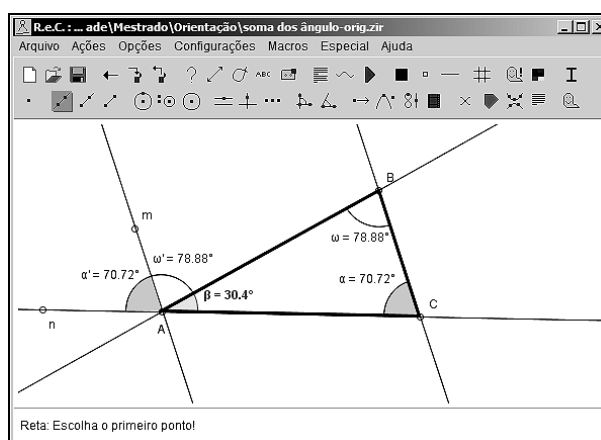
R.e.C.: ... ade\Mestrado\Orientação\soma dos ângulo-orig.zir

Arquivo Ações Opções Configurações Macros Especial Ajuda

B

m

ω' = 78.88°

ω = 78.88°

α' = 70.72°

α = 70.72°

β = 30.4°

n

A

C

Reta: Escolha o primeiro ponto!